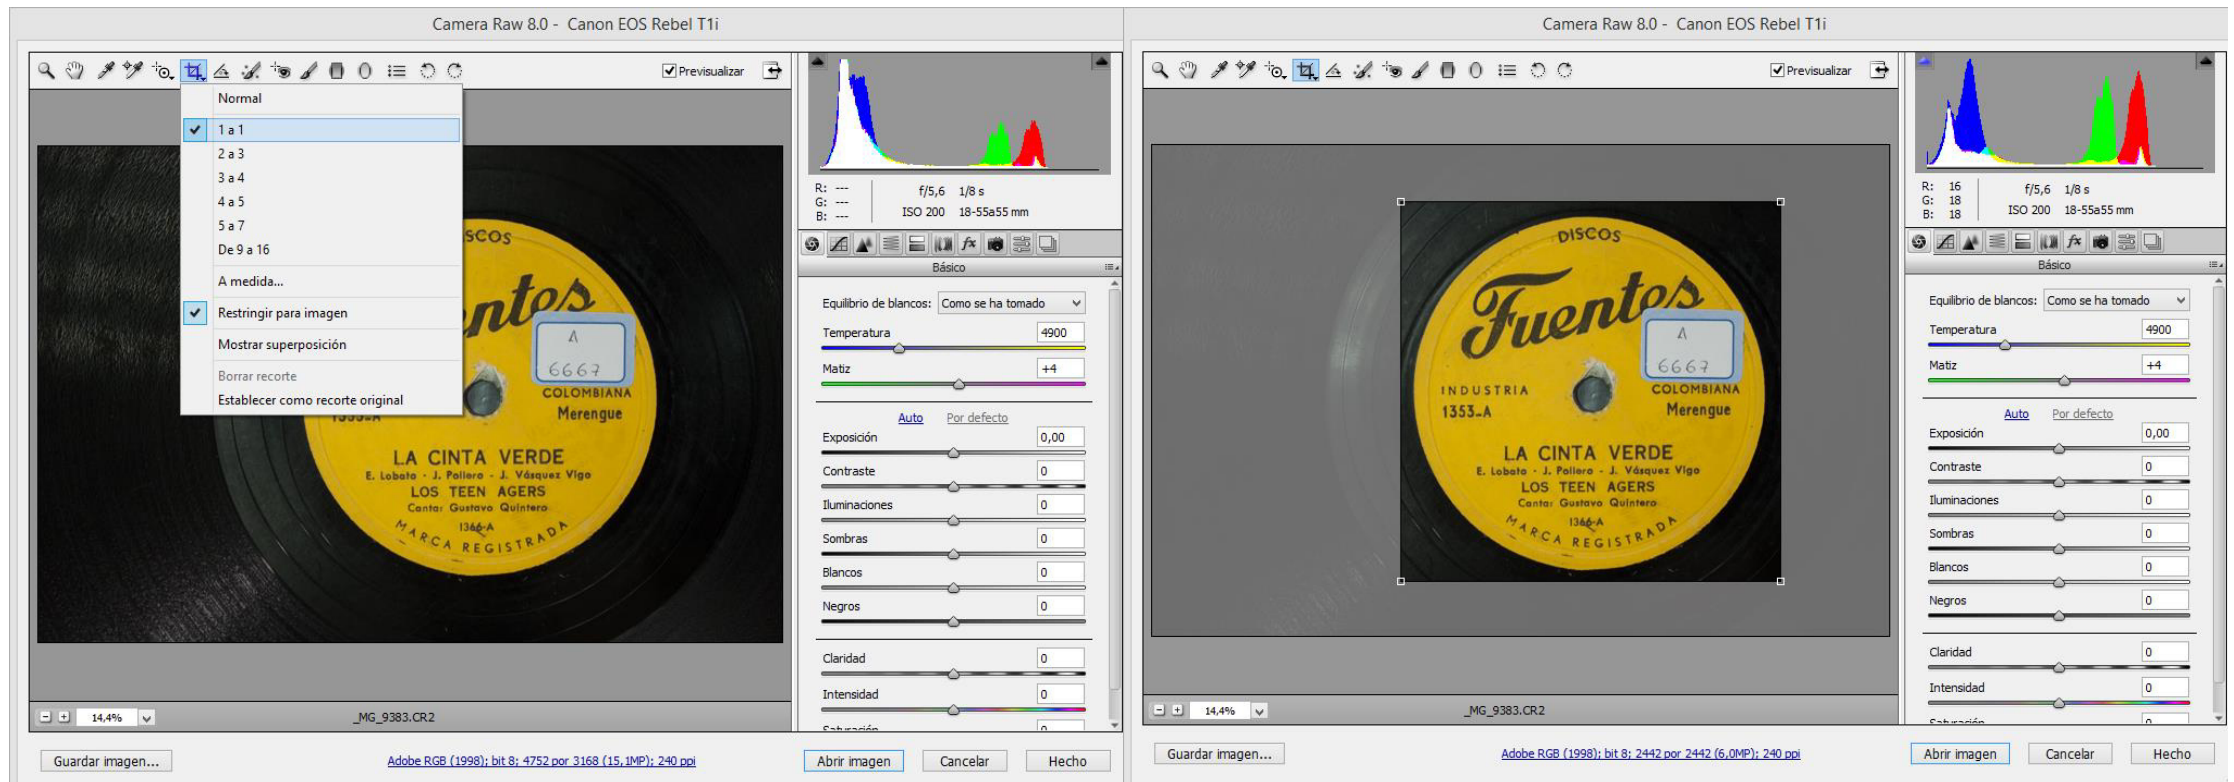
Camera Raw 8.0 - Canon EOS Rebel T1i

Previsualizar

Normal
1 a 1
2 a 3
3 a 4
4 a 5
5 a 7
De 9 a 16
A medida...
Restringir para imagen
Mostrar superposición
Borrar recorte
Establecer como recorte original

SCOS
ntos
A
6667
COLOMBIANA
Merengue
1353-A
LA CINTA VERDE
E. Lobato - J. Pollero - J. Vásquez Vigo
LOS TEEN AGERS
Canta: Gustavo Quintero
1366-A
MARCA REGISTRADA

R: ---
G: ---
B: ---
f/5,6 1/8 s
ISO 200 18-55a55 mm

Básico
Equilibrio de blancos: Como se ha tomado
Temperatura 4900
Matiz +4
Auto Por defecto
Exposición 0,00
Contraste 0
Iluminaciones 0
Sombras 0
Blancos 0
Negros 0
Claridad 0
Intensidad 0
Saturación 0

14,4%
_MG_9383.CR2

Guardar imagen...
Adobe RGB (1998); bit 8; 4752 por 3168 (15,1MP); 240 ppi
Abrir imagen Cancelar Hecho

Camera Raw 8.0 - Canon EOS Rebel T1i

Previsualizar

DISCOS
Fuentes
A
6667
INDUSTRIA
1353-A
COLOMBIANA
Merengue
LA CINTA VERDE
E. Lobato - J. Pollero - J. Vásquez Vigo
LOS TEEN AGERS
Canta: Gustavo Quintero
1366-A
MARCA REGISTRADA

R: 16
G: 18
B: 18
f/5,6 1/8 s
ISO 200 18-55a55 mm

Básico
Equilibrio de blancos: Como se ha tomado
Temperatura 4900
Matiz +4
Auto Por defecto
Exposición 0,00
Contraste 0
Iluminaciones 0
Sombras 0
Blancos 0
Negros 0
Claridad 0
Intensidad 0
Saturación 0

14,4%
_MG_9383.CR2

Guardar imagen...
Adobe RGB (1998); bit 8; 2442 por 2442 (6,0MP); 240 ppi
Abrir imagen Cancelar Hecho